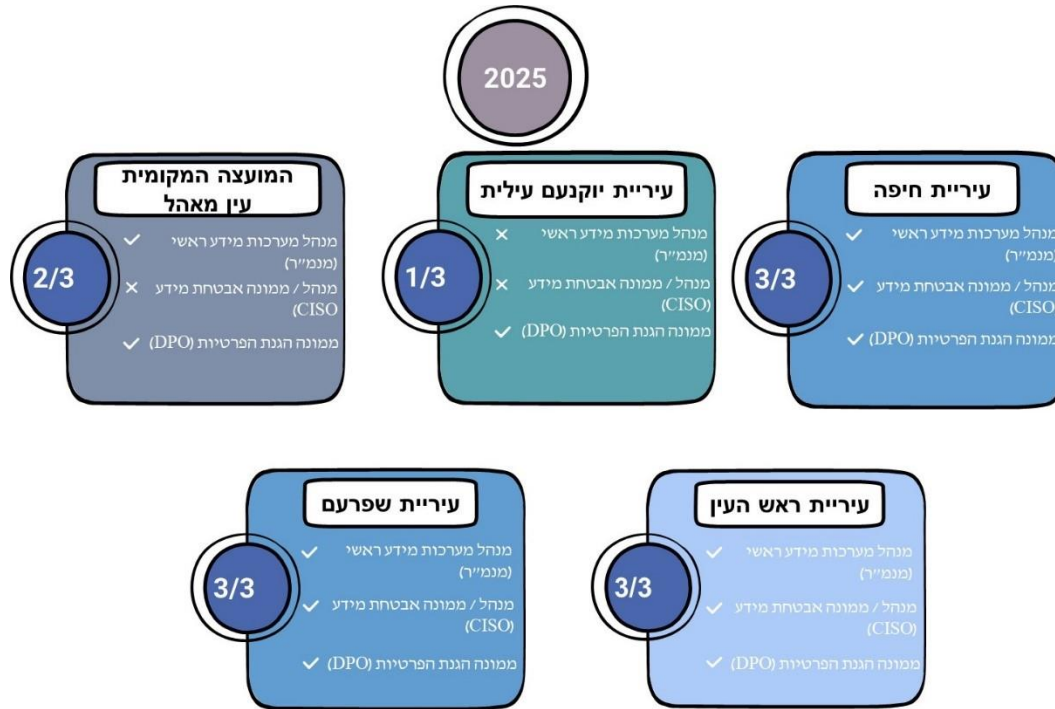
2025

עיריית חיפה

3/3

✓ מנהל מערכות מידע ראשי (מנמ״ר)

✓ מנהל / ממונה אבטחת מידע (CISO)

✓ ממונה הגנת הפרטיות (DPO)

עיריית יוקנעם עילית

1/3

× מנהל מערכות מידע ראשי (מנמ״ר)

× מנהל / ממונה אבטחת מידע (CISO)

✓ ממונה הגנת הפרטיות (DPO)

המועצה המקומית עין מאהל

2/3

✓ מנהל מערכות מידע ראשי (מנמ״ר)

× מנהל / ממונה אבטחת מידע (CISO)

✓ ממונה הגנת הפרטיות (DPO)

עיריית ראש העין

3/3

✓ מנהל מערכות מידע ראשי (מנמ״ר)

✓ מנהל / ממונה אבטחת מידע (CISO)

✓ ממונה הגנת הפרטיות (DPO)

עיריית שפרעם

3/3

✓ מנהל מערכות מידע ראשי (מנמ״ר)

✓ מנהל / ממונה אבטחת מידע (CISO)

✓ ממונה הגנת הפרטיות (DPO)